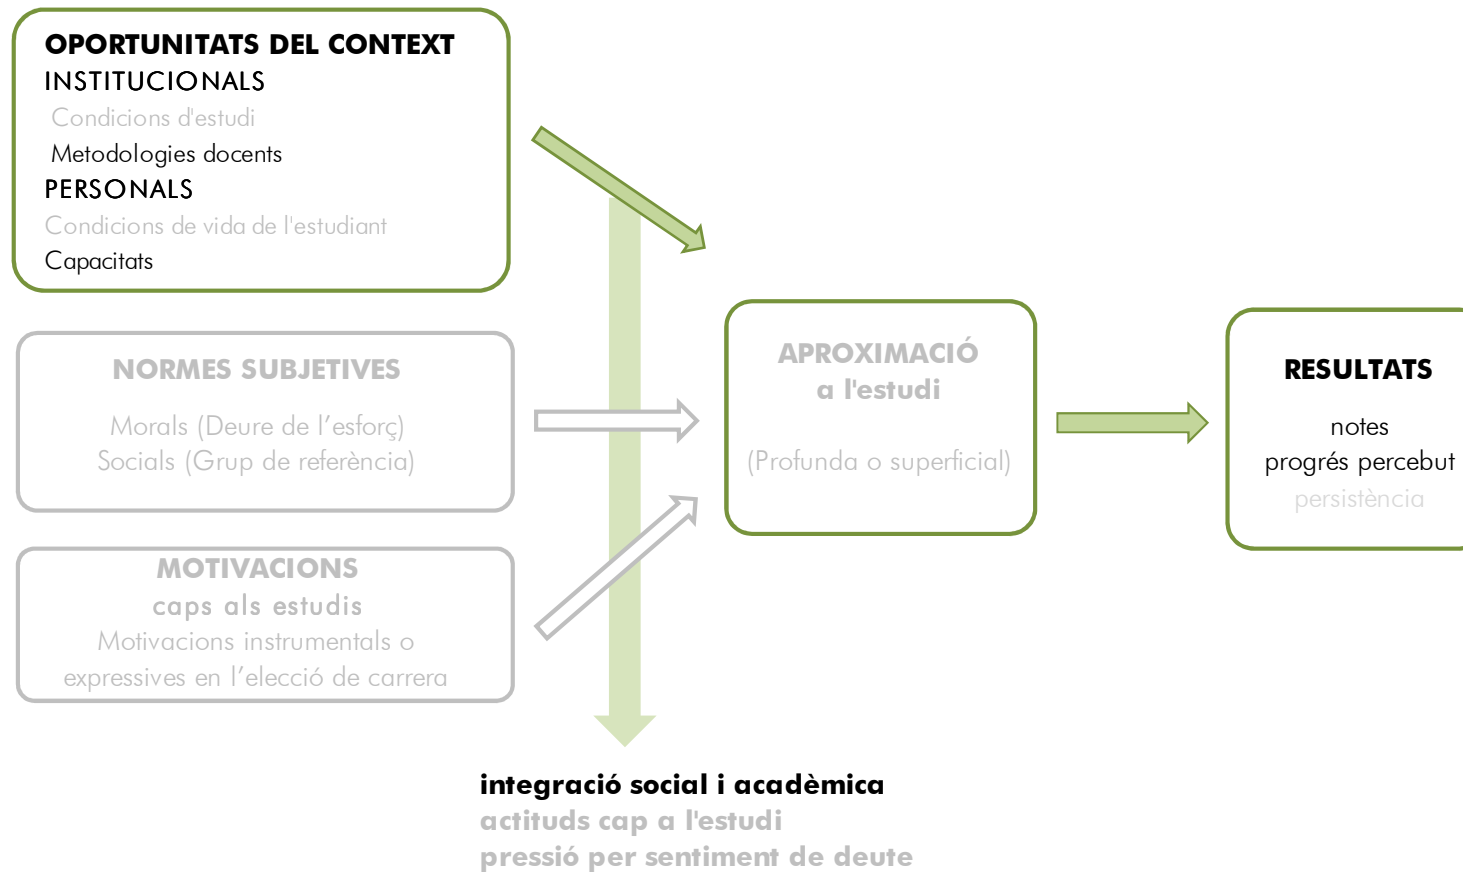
OPORTUNITATS DEL CONTEXT
INSTITUCIONALS
Condicions d'estudi
Metodologies docents
PERSONALS
Condicions de vida de l'estudiant
Capacitats

NORMES SUBJETIVES
Morals (Deure de l'esforç)
Socials (Grup de referència)

MOTIVACIONS
caps als estudis
Motivacions instrumentals o expressives en l'elecció de carrera

APROXIMACIÓ
a l'estudi
(Profunda o superficial)

RESULTATS
notes
progrés percebut
persistència

integració social i acadèmica
actituds cap a l'estudi
pressió per sentiment de deute